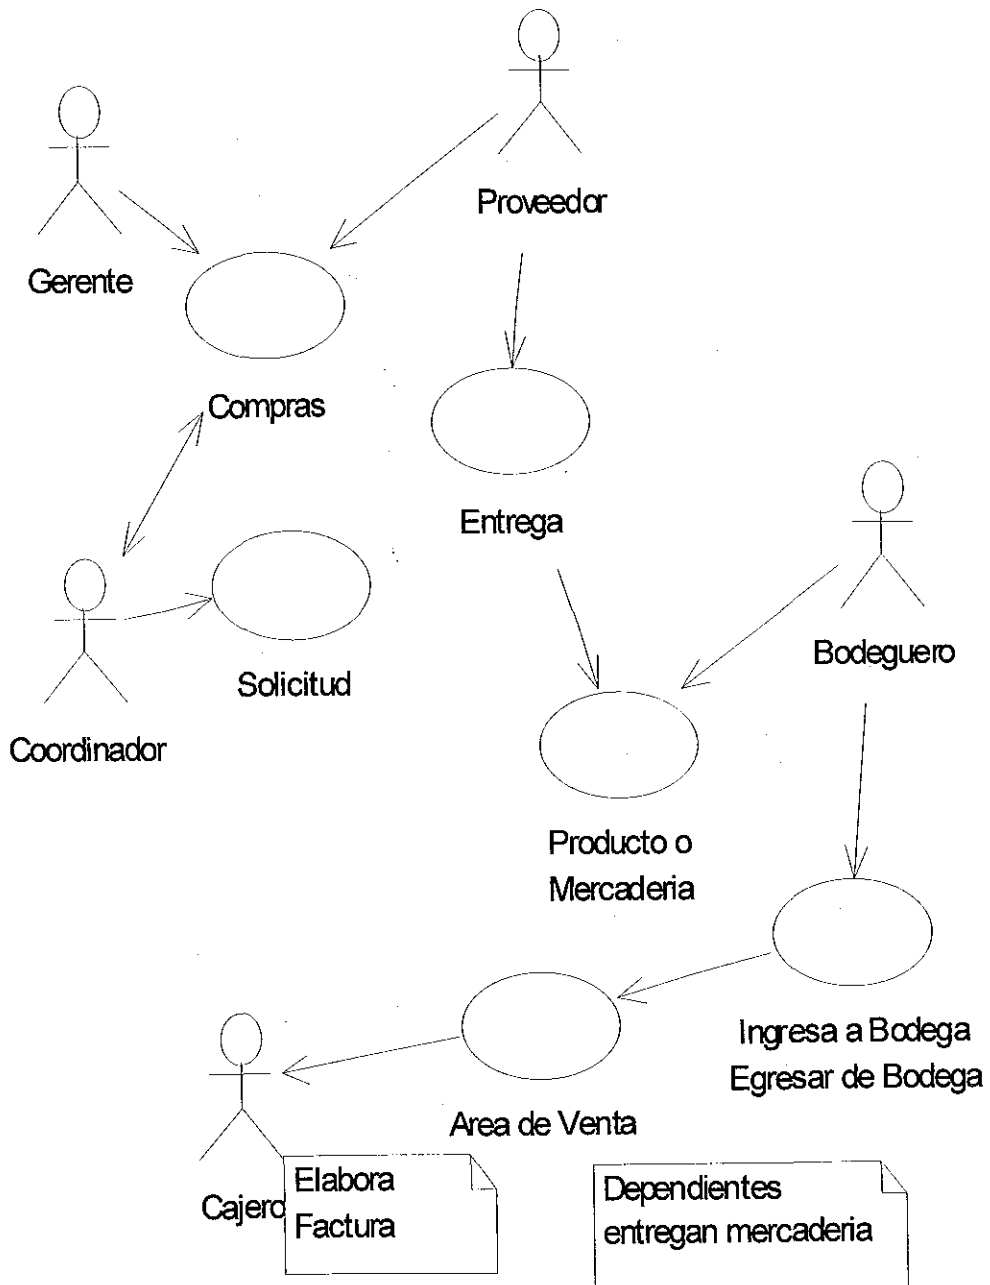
Proveedor

Gerente

Compras

Entrega

Bodeguero

Coordinador

Solicitud

Producto o Mercaderia

Ingresa a Bodega
Egresar de Bodega

Area de Venta

Cajero

Elabora Factura

Dependientes entregan mercaderia